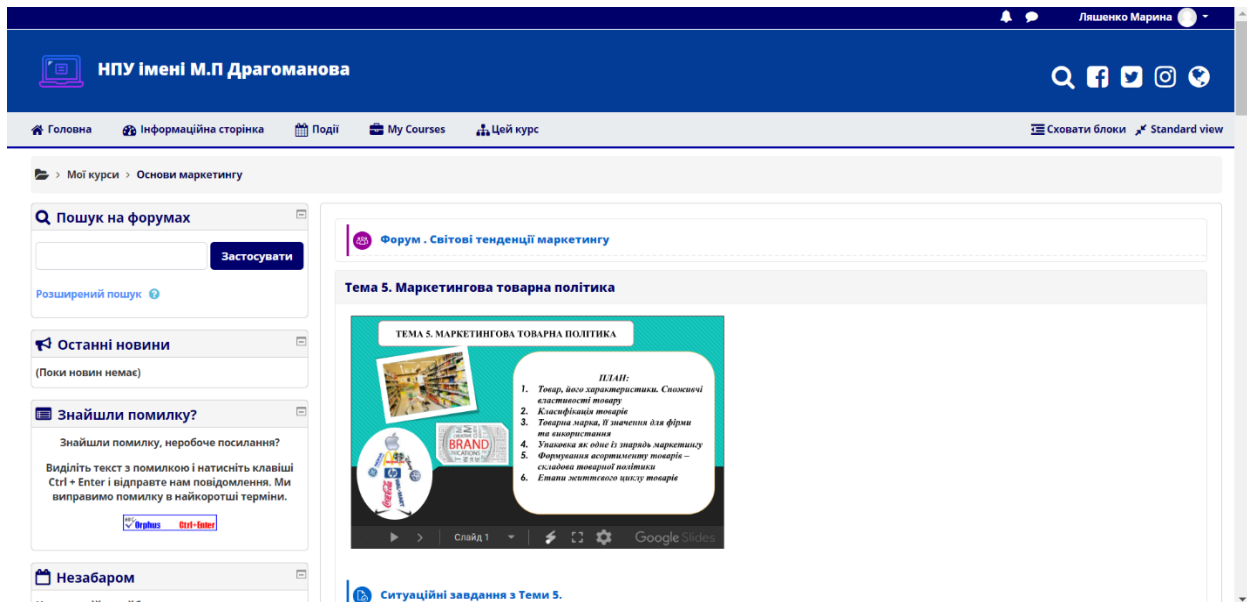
Ляшенко Марина

НПУ імені М.П Драгоманова

Головна Інформаційна сторінка Події My Courses Цей курс Сховати блоки Standard view

Мої курси > Основи маркетингу

Пошук на форумах

Застосувати

Розширений пошук

Останні новини

(Поки новин немає)

Знайшли помилку?

Знайшли помилку, неробоче посилання?

Виділіть текст з помилкою і натисніть клавіші Ctrl + Enter і відправте нам повідомлення. Ми виправимо помилку в найкоротші терміни.

Orphus Ctrl+Enter

Незабаром

Форум . Світові тенденції маркетингу

Тема 5. Маркетингова товарна політика

ТЕМА 5. МАРКЕТИНГОВА ТОВАРНА ПОЛІТИКА

ПЛАН:
1. Товар, його характеристики. Споживчі властивості товару
2. Класифікація товарів
3. Товарна марка, її значення для фірми та використання
4. Упаковка як одне із знарядь маркетингу
5. Формування асортименту товарів – складова товарної політики
6. Етапи життєвого циклу товарів

BRAND

Слайд 1

Google Slides

Ситуаційні завдання з Теми 5.